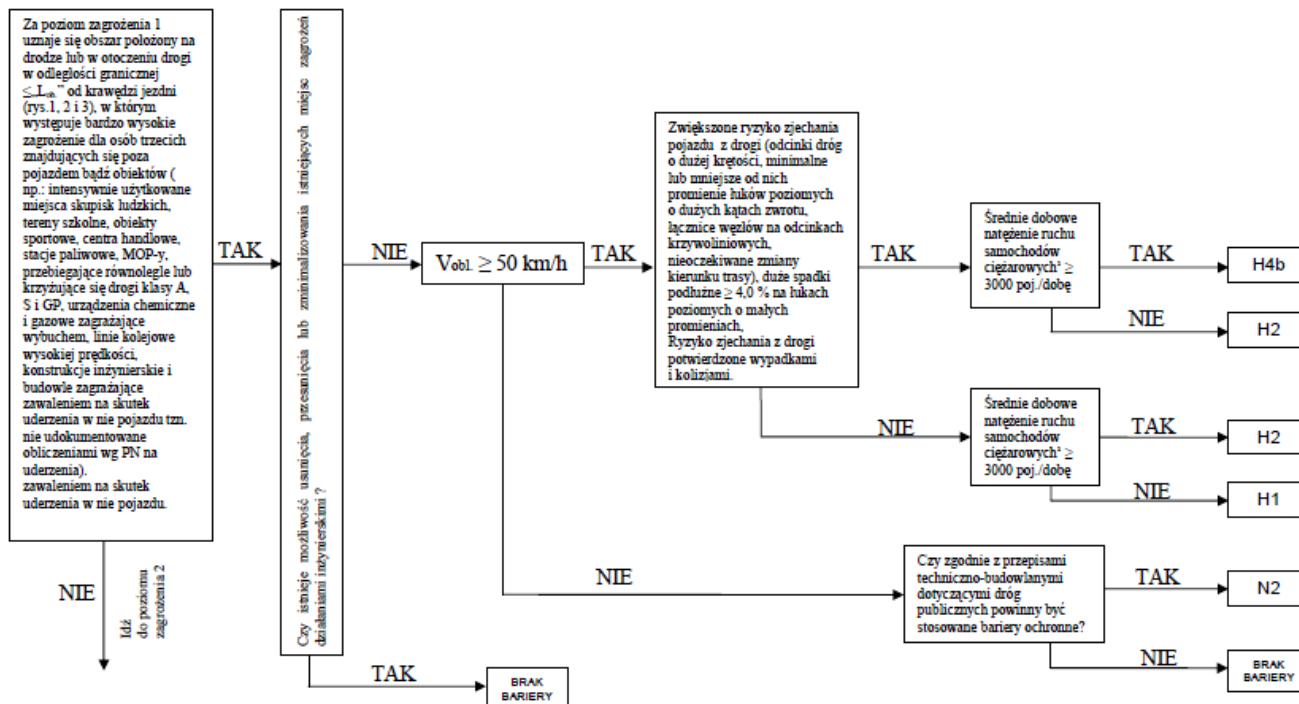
Za poziom zagrożenia 1 uznaje się obszar położony na drodze lub w otoczeniu drogi w odległości granicznej ≤ „L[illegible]" od krawędzi jezdni (rys.1, 2 i 3), w którym występuje bardzo wysokie zagrożenie dla osób trzecich znajdujących się poza pojazdem bądź obiektów ( np.: intensywnie użytkowane miejsca skupisk ludzkich, tereny szkolne, obiekty sportowe, centra handlowe, stacje paliwowe, MOP-y, przebiegające równolegle lub krzyżujące się drogi klasy A, S i GP, urządzenia chemiczne i gazowe zagrażające wybuchem, linie kolejowe wysokiej prędkości, konstrukcje inżynierskie i budowle zagrażające zawaleniem na skutek uderzenia w nie pojazdu tzn. nie udokumentowane obliczeniami wg PN na uderzenia). zawaleniem na skutek uderzenia w nie pojazdu.

NIE

Idź do poziomu zagrożenia 2

TAK

Czy istnieje możliwość usunięcia, przesunięcia lub zminimalizowania istniejących miejsc zagrożeń działaniami inżynierskimi ?

TAK

BRAK BARIERY

NIE

$V_{obl.} \geq 50$ km/h

TAK

Zwiększone ryzyko zjechania pojazdu z drogi (odcinki dróg o dużej krętości, minimalne lub mniejsze od nich promienie łuków poziomych o dużych kątach zwrotu, łącznice węzłów na odcinkach krzywoliniowych, nieoczekiwane zmiany kierunku trasy), duże spadki podłużne ≥ 4,0 % na łukach poziomych o małych promieniach, Ryzyko zjechania z drogi potwierdzone wypadkami i kolizjami.

TAK

Średnie dobowe natężenie ruchu samochodów ciężarowych³ ≥ 3000 poj./dobę

TAK

H4b

NIE

H2

NIE

Średnie dobowe natężenie ruchu samochodów ciężarowych³ ≥ 3000 poj./dobę

TAK

H2

NIE

H1

NIE

Czy zgodnie z przepisami techniczno-budowlanymi dotyczącymi dróg publicznych powinny być stosowane bariery ochronne?

TAK

N2

NIE

BRAK BARIERY